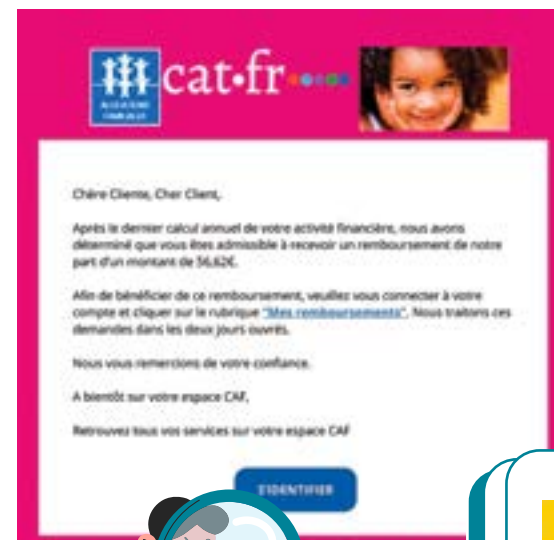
caf·fr

ALLOCATIONS FAMILIALES

Chère Cliente, Cher Client,

Après le dernier calcul annuel de votre activité financière, nous avons déterminé que vous êtes admissible à recevoir un remboursement de notre part d'un montant de 56,62€.

Afin de bénéficier de ce remboursement, veuillez vous connecter à votre compte et cliquer sur la rubrique "Mes remboursements". Nous traitons ces demandes dans les deux jours ouvrés.

Nous vous remercions de votre confiance.

A bientôt sur votre espace CAF,

Retrouvez tous vos services sur votre espace CAF

S'IDENTIFIER